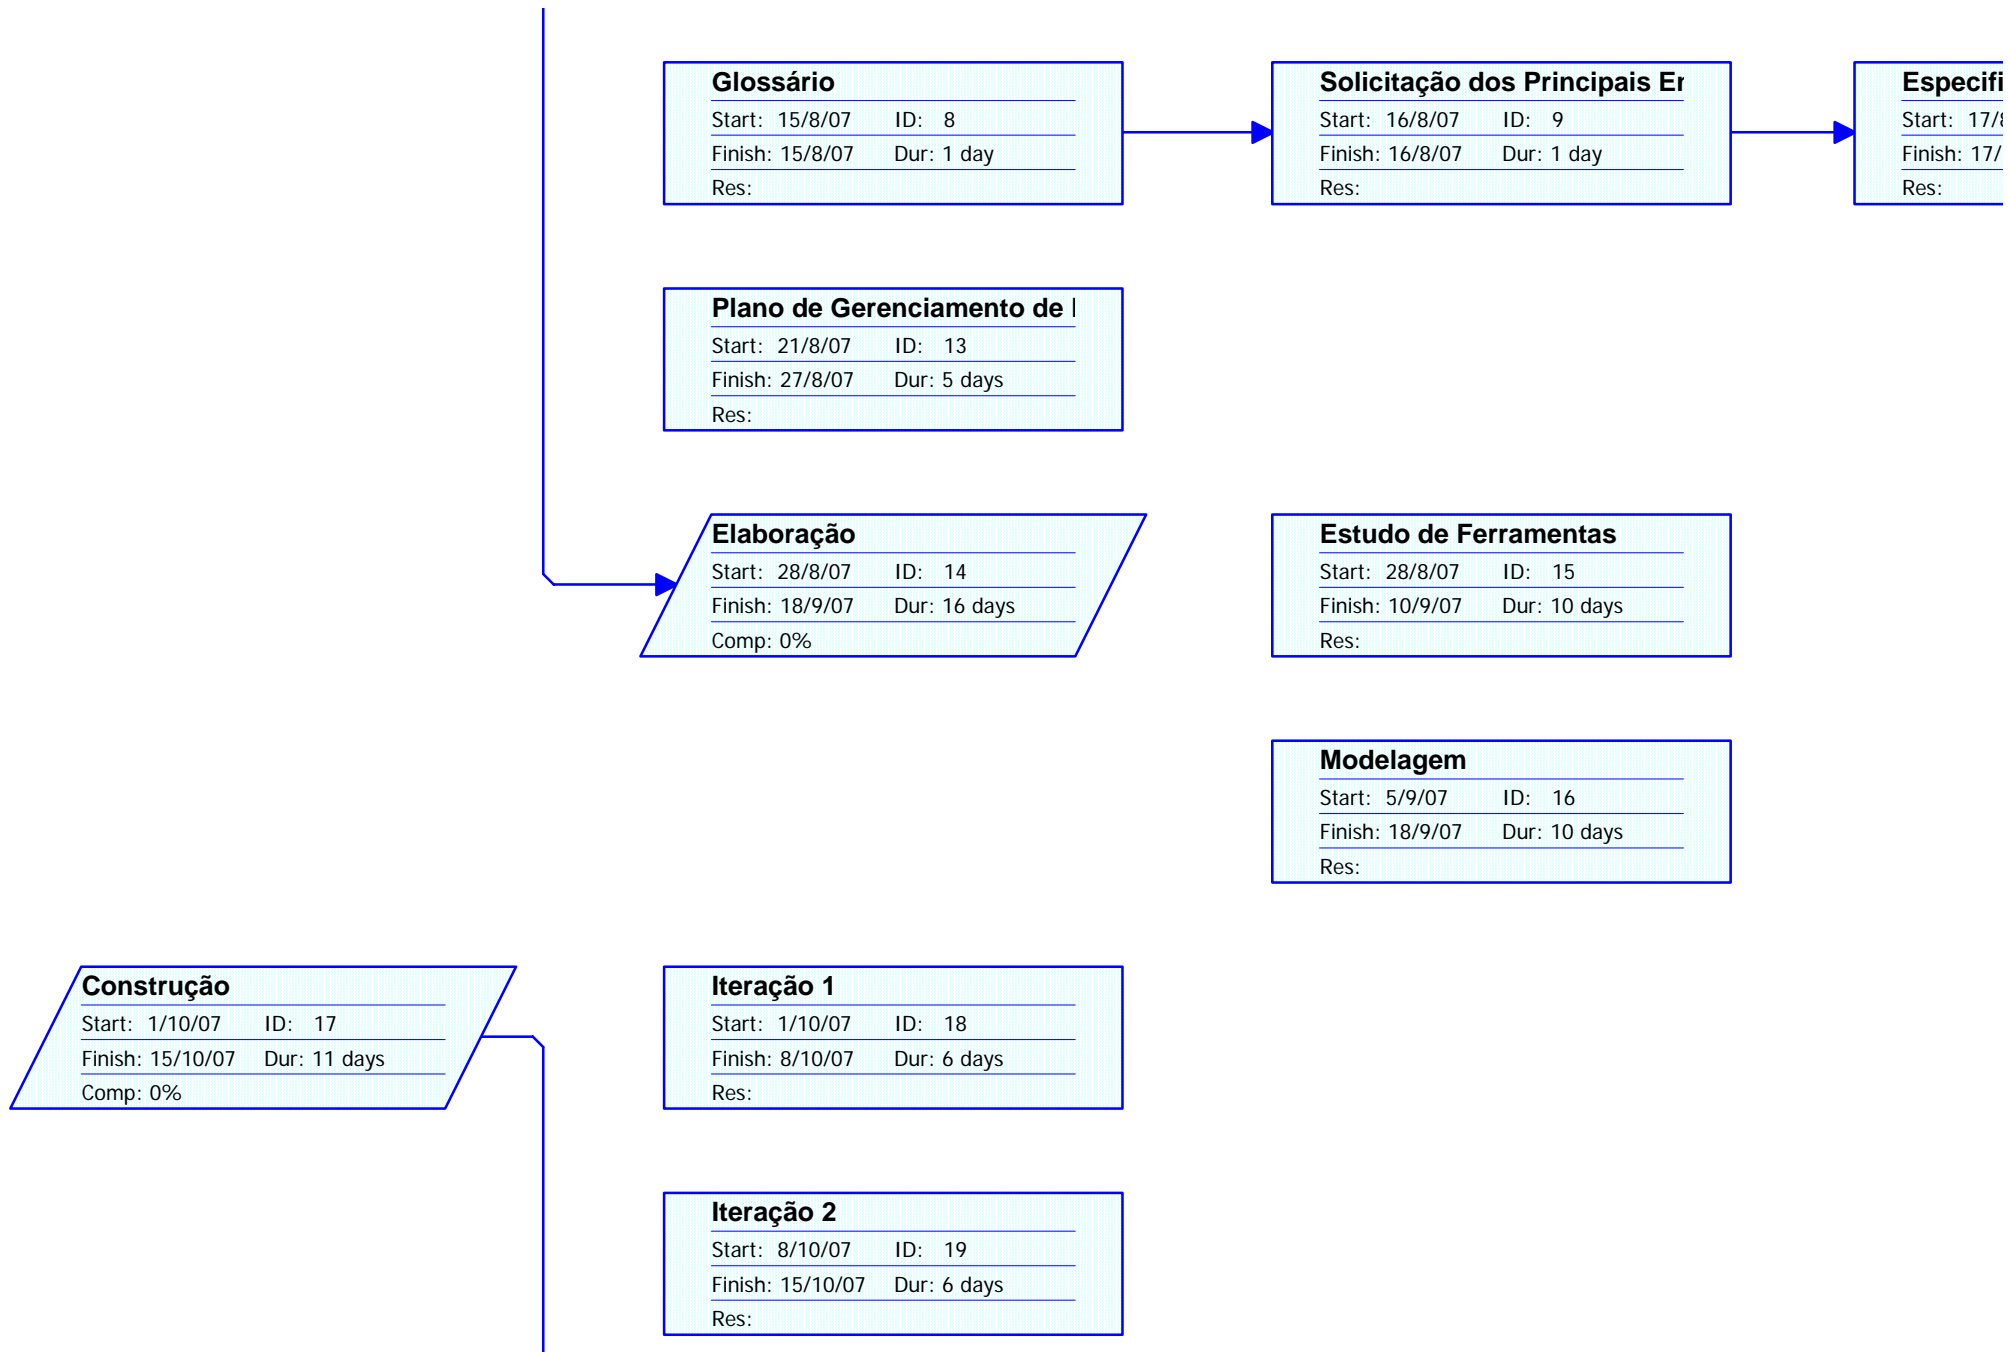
Glossário
Start: 15/8/07 ID: 8
Finish: 15/8/07 Dur: 1 day
Res:

Solicitação dos Principais E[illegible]
Start: 16/8/07 ID: 9
Finish: 16/8/07 Dur: 1 day
Res:

Especifi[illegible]
Start: 17/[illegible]
Finish: 17/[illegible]
Res:

Plano de Gerenciamento de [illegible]
Start: 21/8/07 ID: 13
Finish: 27/8/07 Dur: 5 days
Res:

Elaboração
Start: 28/8/07 ID: 14
Finish: 18/9/07 Dur: 16 days
Comp: 0%

Estudo de Ferramentas
Start: 28/8/07 ID: 15
Finish: 10/9/07 Dur: 10 days
Res:

Modelagem
Start: 5/9/07 ID: 16
Finish: 18/9/07 Dur: 10 days
Res:

Construção
Start: 1/10/07 ID: 17
Finish: 15/10/07 Dur: 11 days
Comp: 0%

Iteração 1
Start: 1/10/07 ID: 18
Finish: 8/10/07 Dur: 6 days
Res:

Iteração 2
Start: 8/10/07 ID: 19
Finish: 15/10/07 Dur: 6 days
Res: